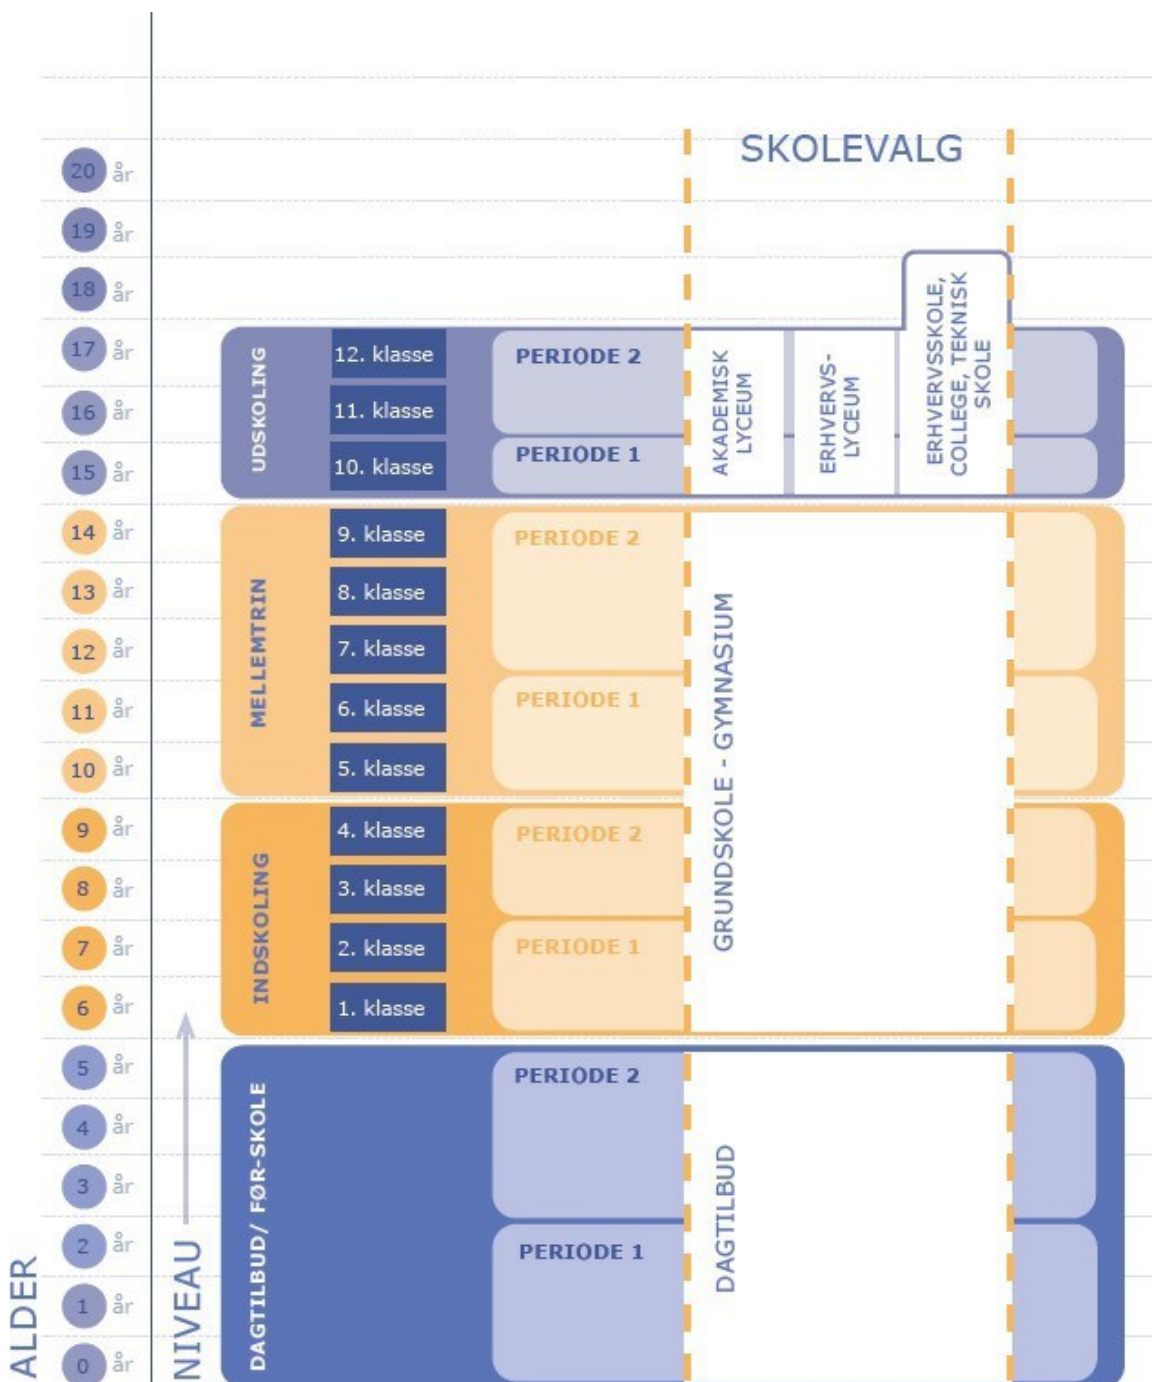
SKOLEVALG

20 år
19 år
18 år
17 år
16 år
15 år
14 år
13 år
12 år
11 år
10 år
9 år
8 år
7 år
6 år
5 år
4 år
3 år
2 år
1 år
0 år

ALDER

NIVEAU

UDSKOLING
12. klasse
11. klasse
10. klasse
PERIODE 2
PERIODE 1
AKADEMISK LYCEUM
ERHVERVS-LYCEUM
ERHVERVSSKOLE, COLLEGE, TEKNISK SKOLE

MELLEMTRIN
9. klasse
8. klasse
7. klasse
6. klasse
5. klasse
PERIODE 2
PERIODE 1

INDSKOLING
4. klasse
3. klasse
2. klasse
1. klasse
PERIODE 2
PERIODE 1

GRUNDSKOLE - GYMNASIUM

DAGTILBUD/ FØR-SKOLE
PERIODE 2
PERIODE 1
DAGTILBUD